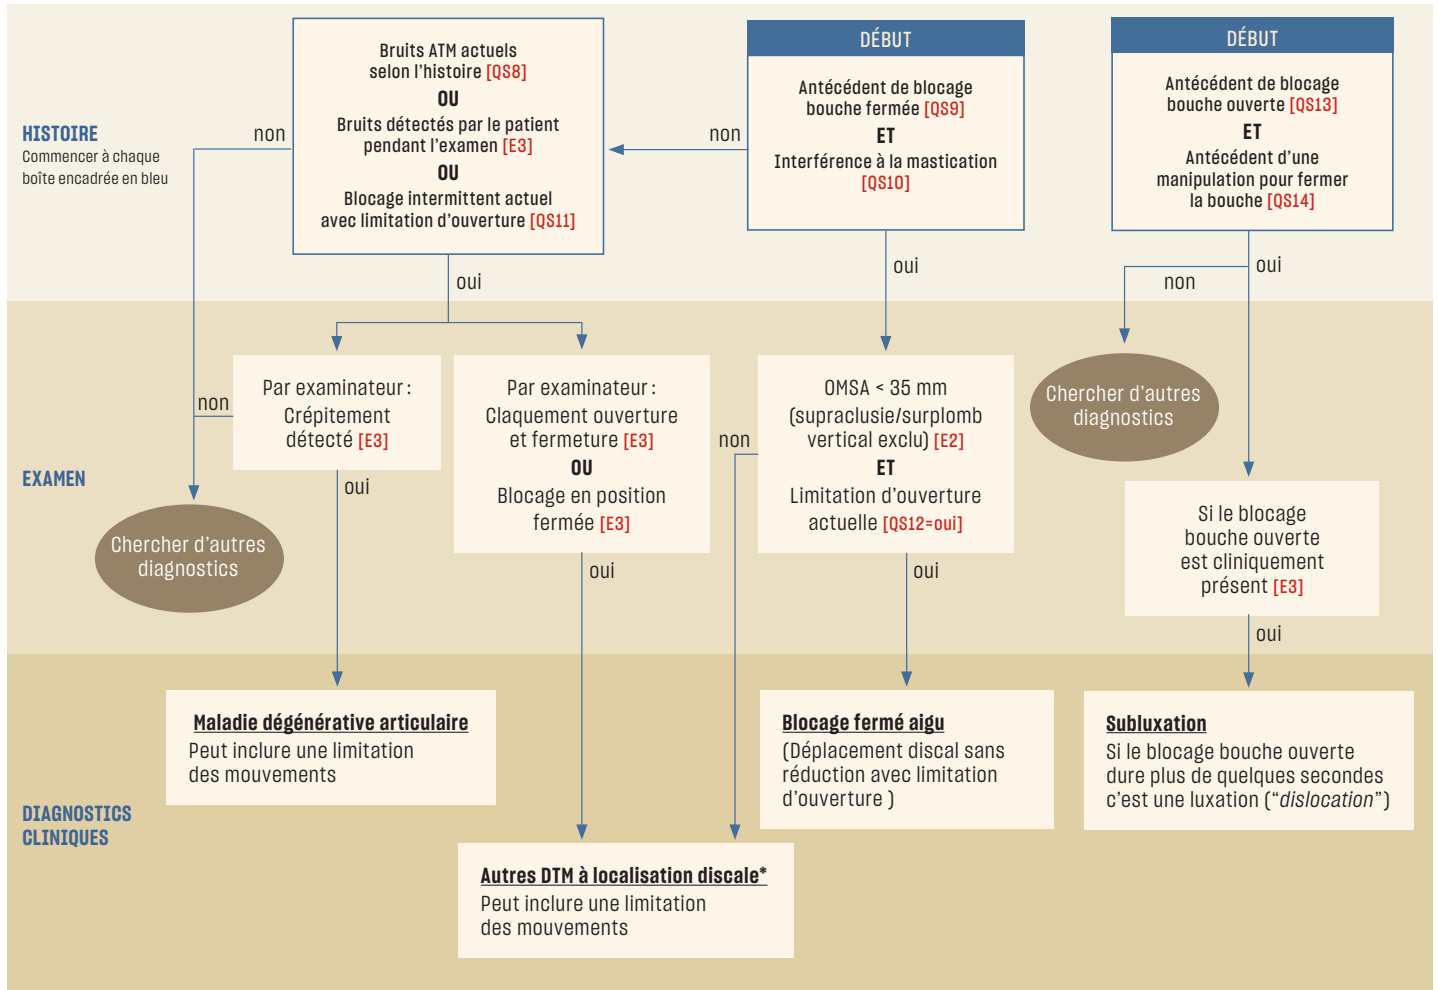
HISTOIRE
Commencer à chaque boîte encadrée en bleu

Bruits ATM actuels selon l'histoire [QS8]
OU
Bruits détectés par le patient pendant l'examen [E3]
OU
Blocage intermittent actuel avec limitation d'ouverture [QS11]

non

DÉBUT
Antécédent de blocage bouche fermée [QS9]
ET
Interférence à la mastication [QS10]

non

DÉBUT
Antécédent de blocage bouche ouverte [QS13]
ET
Antécédent d'une manipulation pour fermer la bouche [QS14]

oui

oui

oui

non

EXAMEN

non

Par examinateur : Crépitement détecté [E3]

Par examinateur : Claquement ouverture et fermeture [E3]
OU
Blocage en position fermée [E3]

non

OMSA < 35 mm (supraclusie/surplomb vertical exclu) [E2]
ET
Limitation d'ouverture actuelle [QS12=oui]

Chercher d'autres diagnostics

Chercher d'autres diagnostics

Si le blocage bouche ouverte est cliniquement présent [E3]

oui

oui

oui

oui

DIAGNOSTICS CLINIQUES

Maladie dégénérative articulaire
Peut inclure une limitation des mouvements

Blocage fermé aigu
(Déplacement discal sans réduction avec limitation d'ouverture )

Subluxation
Si le blocage bouche ouverte dure plus de quelques secondes c'est une luxation ("dislocation")

Autres DTM à localisation discale*
Peut inclure une limitation des mouvements